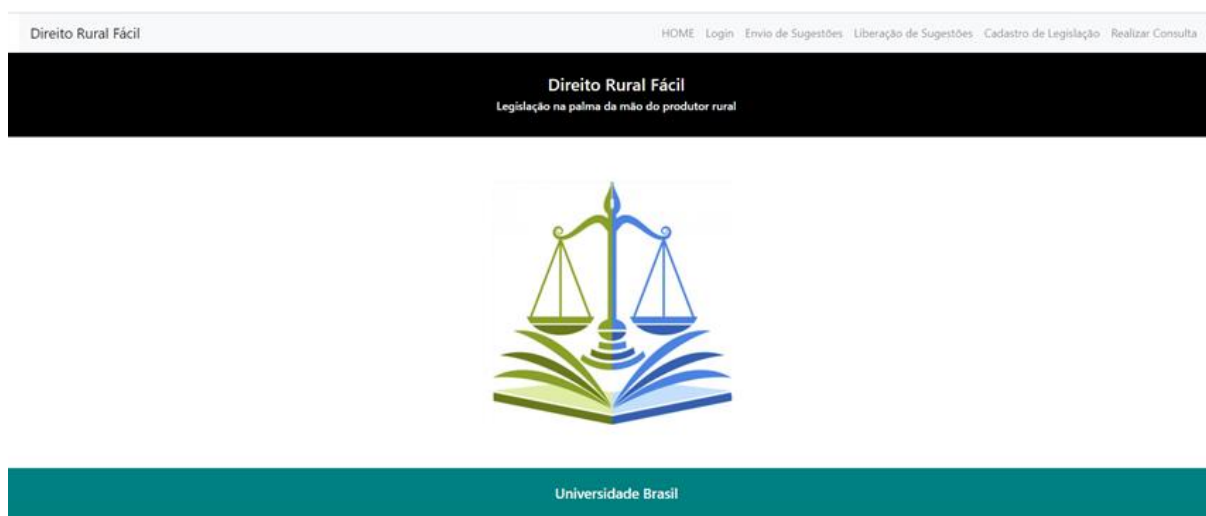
Direito Rural Fácil

HOME Login Envio de Sugestões Liberação de Sugestões Cadastro de Legislação Realizar Consulta

Direito Rural Fácil
Legislação na palma da mão do produtor rural

Universidade Brasil